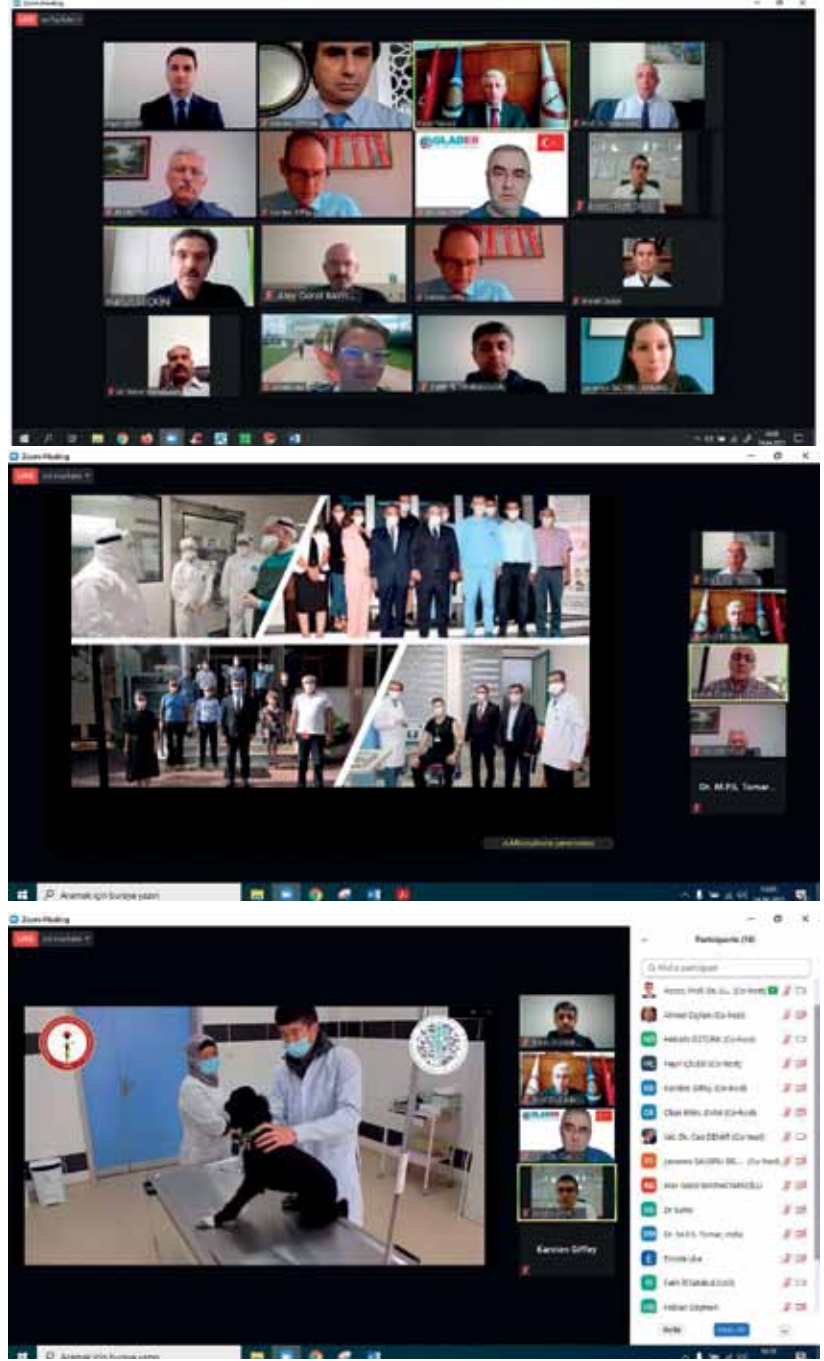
Zoom Meeting

LIVE

Alay Cemil BAYL...

GLADER

Zoom Meeting

LIVE

Dr. M.P.S. Tomar...

Aramak için buraya yazın

Zoom Meeting

LIVE

Participants (18)

Find a participant

Ahmet Özkan (Co-host)

Hakan ÖZTÜRK (Co-host)

Hayri ÇELEBİ (Co-host)

Karolien Giffey (Co-host)

Olkan Bilen, DVM (Co-host)

Vet. Dr. Can DEMİR (Co-host)

Dr. M.P.S. Tomar, India

Fatih El Sahibul (LIVE)

Hikmet Gözmen

Karolien Giffey

Invite

Mute All

Aramak için buraya yazın